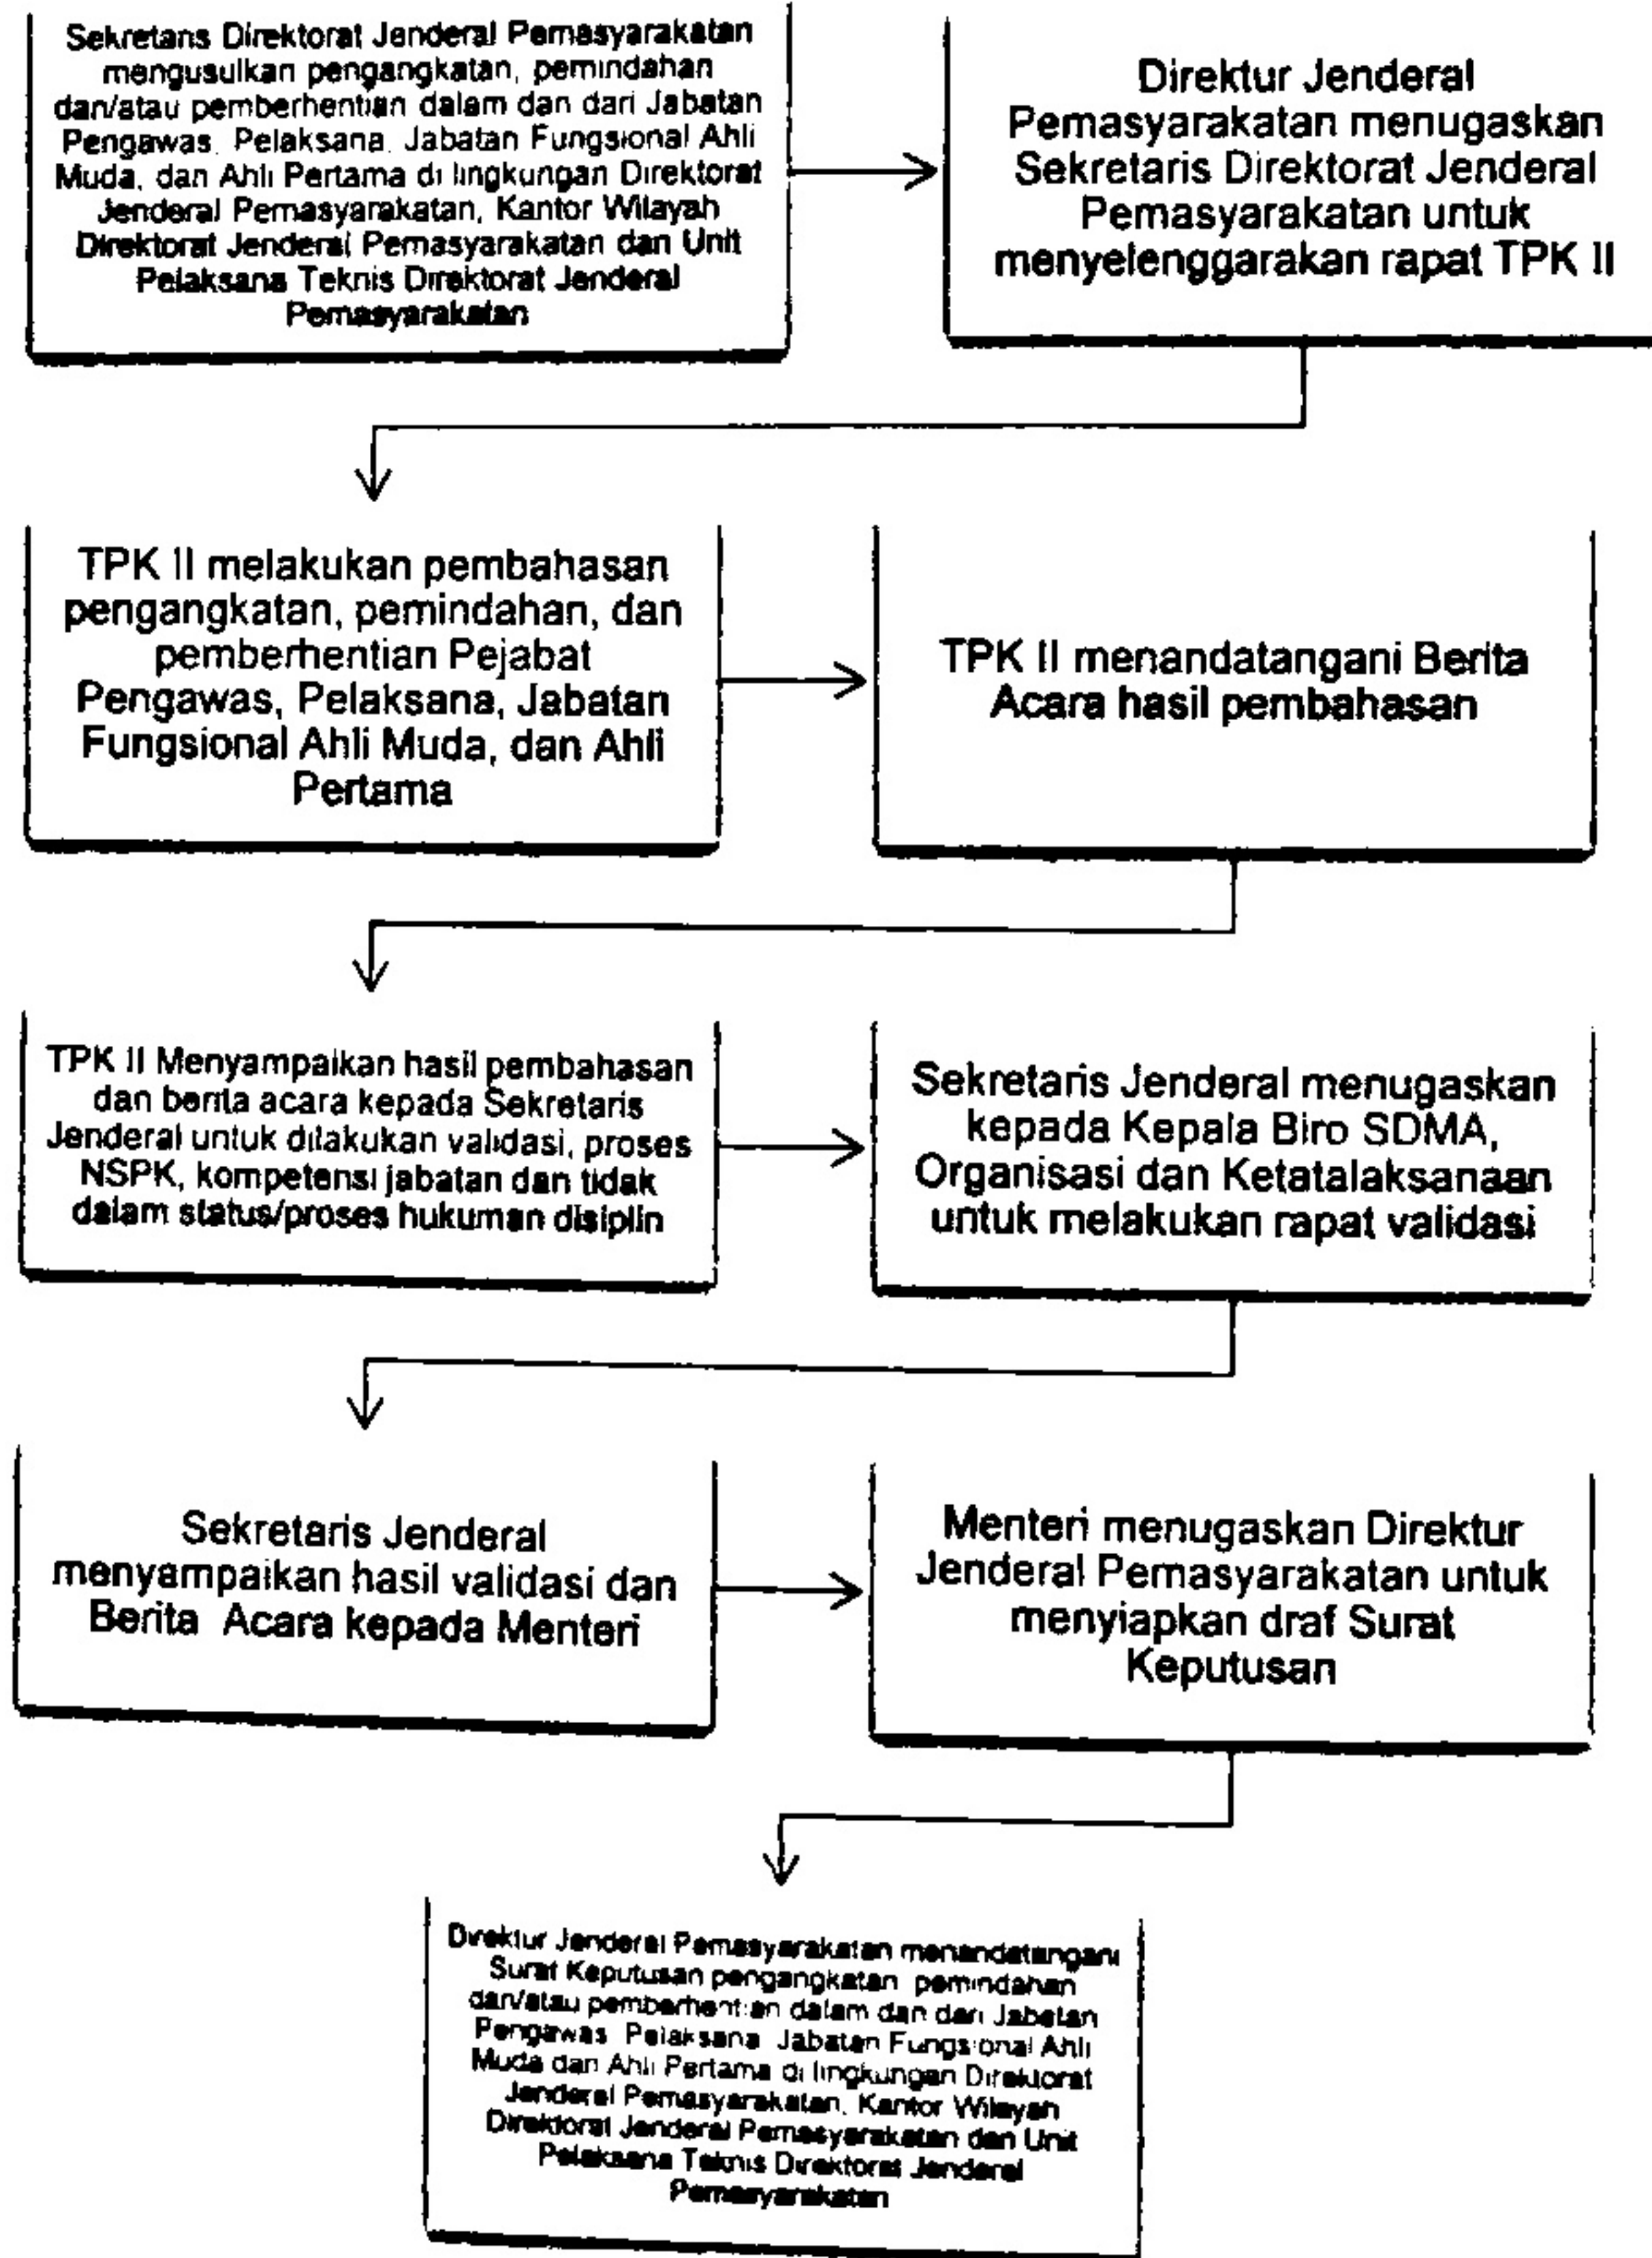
Sekretaris Direktorat Jenderal Pemasyarakatan mengusulkan pengangkatan, pemindahan dan/atau pemberhentian dalam dan dari Jabatan Pengawas, Pelaksana, Jabatan Fungsional Ahli Muda, dan Ahli Pertama di lingkungan Direktorat Jenderal Pemasyarakatan, Kantor Wilayah Direktorat Jenderal Pemasyarakatan dan Unit Pelaksana Teknis Direktorat Jenderal Pemasyarakatan

Direktur Jenderal Pemasyarakatan menugaskan Sekretaris Direktorat Jenderal Pemasyarakatan untuk menyelenggarakan rapat TPK II

TPK II melakukan pembahasan pengangkatan, pemindahan, dan pemberhentian Pejabat Pengawas, Pelaksana, Jabatan Fungsional Ahli Muda, dan Ahli Pertama

TPK II menandatangani Berita Acara hasil pembahasan

TPK II Menyampaikan hasil pembahasan dan berita acara kepada Sekretaris Jenderal untuk dilakukan validasi, proses NSPK, kompetensi jabatan dan tidak dalam status/proses hukuman disiplin

Sekretaris Jenderal menugaskan kepada Kepala Biro SDMA, Organisasi dan Ketatalaksanaan untuk melakukan rapat validasi

Sekretaris Jenderal menyampaikan hasil validasi dan Berita Acara kepada Menteri

Menteri menugaskan Direktur Jenderal Pemasyarakatan untuk menyiapkan draf Surat Keputusan

Direktur Jenderal Pemasyarakatan menandatangani Surat Keputusan pengangkatan, pemindahan dan/atau pemberhentian dalam dan dari Jabatan Pengawas, Pelaksana, Jabatan Fungsional Ahli Muda dan Ahli Pertama di lingkungan Direktorat Jenderal Pemasyarakatan, Kantor Wilayah Direktorat Jenderal Pemasyarakatan dan Unit Pelaksana Teknis Direktorat Jenderal Pemasyarakatan